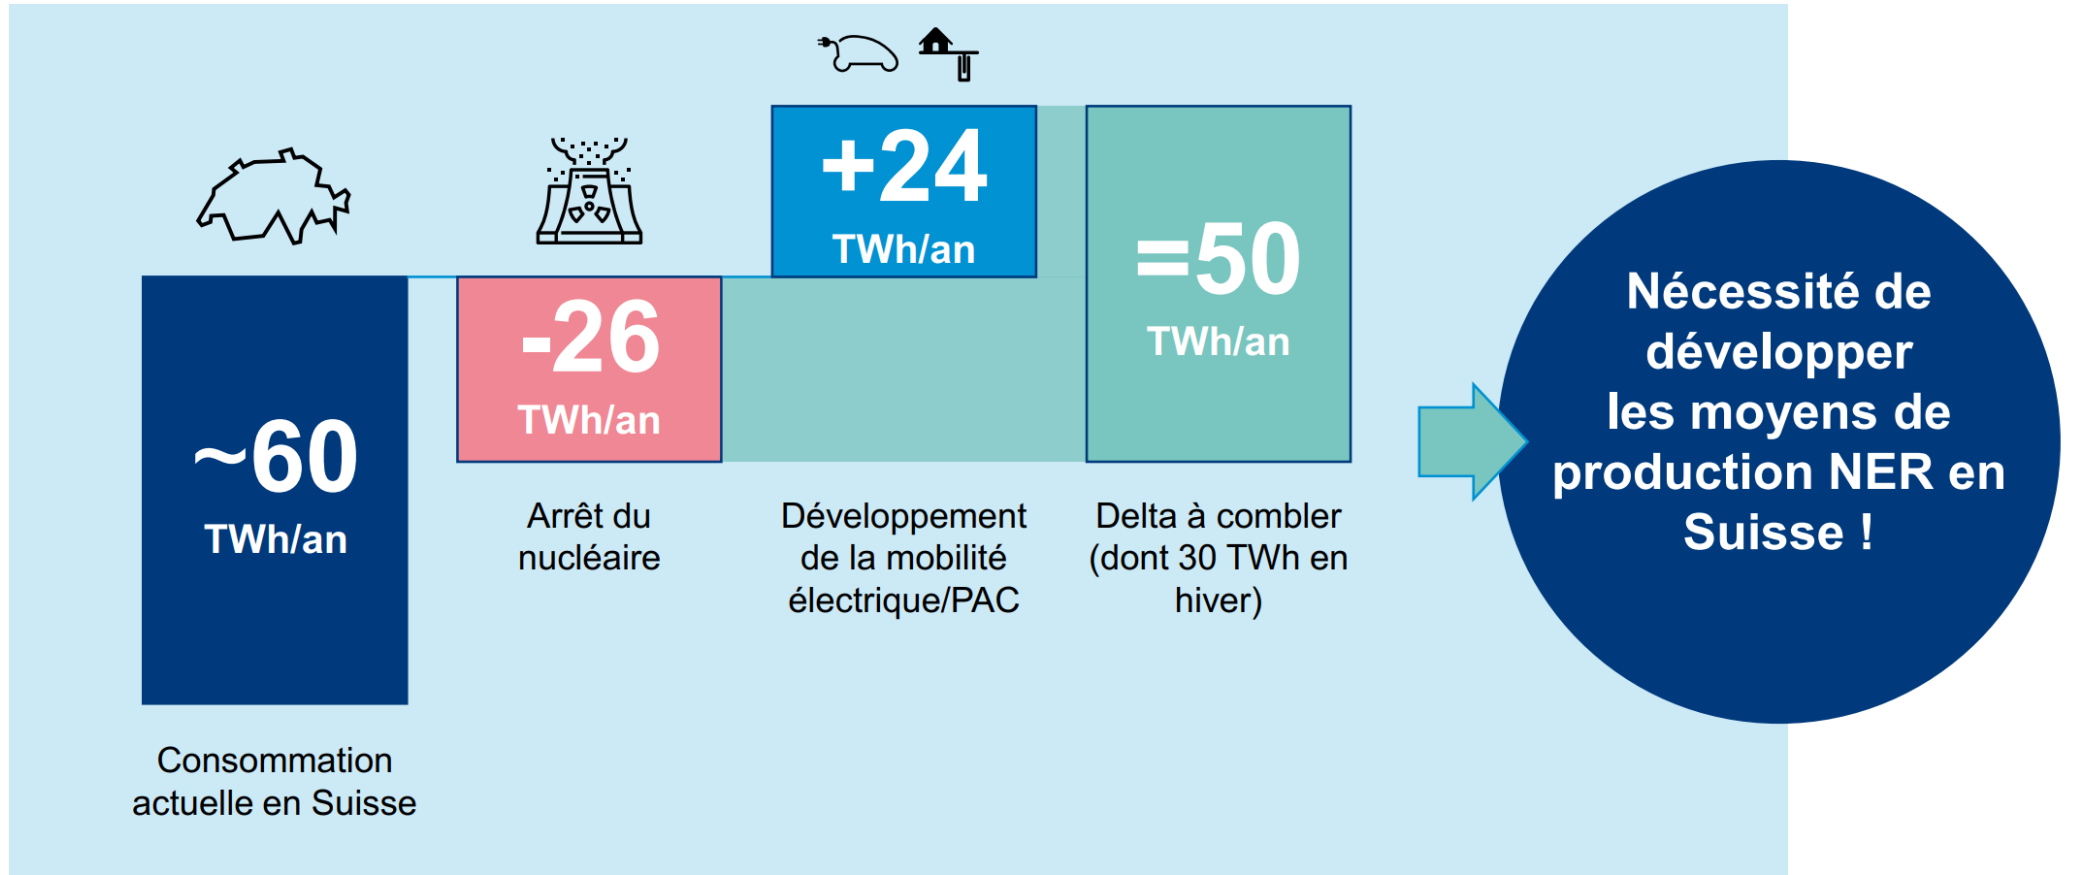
~60 TWh/an

Consommation actuelle en Suisse

-26 TWh/an

Arrêt du nucléaire

+24 TWh/an

Développement de la mobilité électrique/PAC

=50 TWh/an

Delta à combler (dont 30 TWh en hiver)

Nécessité de développer les moyens de production NER en Suisse !